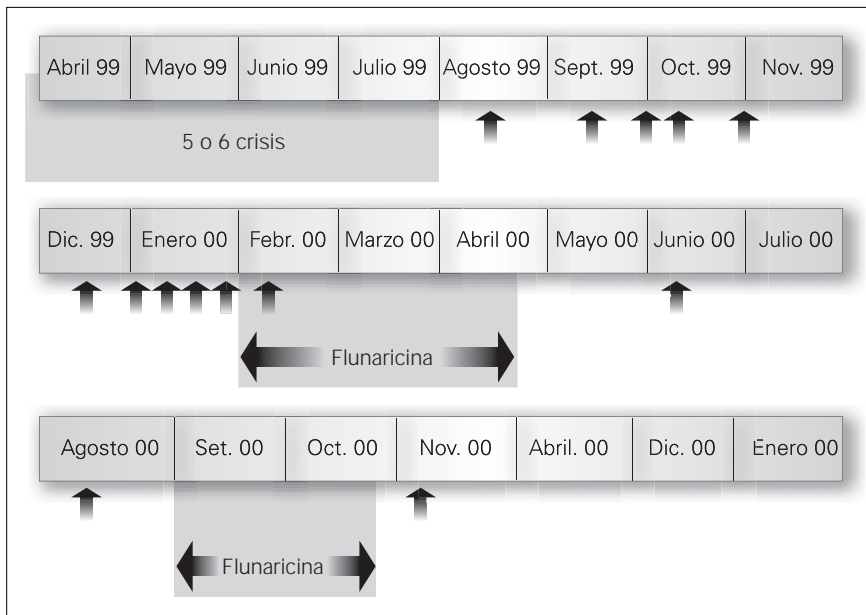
| Abril 99 | Mayo 99 | Junio 99 | Julio 99 | Agosto 99 | Sept. 99 | Oct. 99 | Nov. 99 |
|---|---|---|---|---|---|---|---|

5 o 6 crisis

| Dic. 99 | Enero 00 | Febr. 00 | Marzo 00 | Abril 00 | Mayo 00 | Junio 00 | Julio 00 |
|---|---|---|---|---|---|---|---|

Flunaricina

| Agosto 00 | Set. 00 | Oct. 00 | Nov. 00 | Abril. 00 | Dic. 00 | Enero 00 |
|---|---|---|---|---|---|---|

Flunaricina